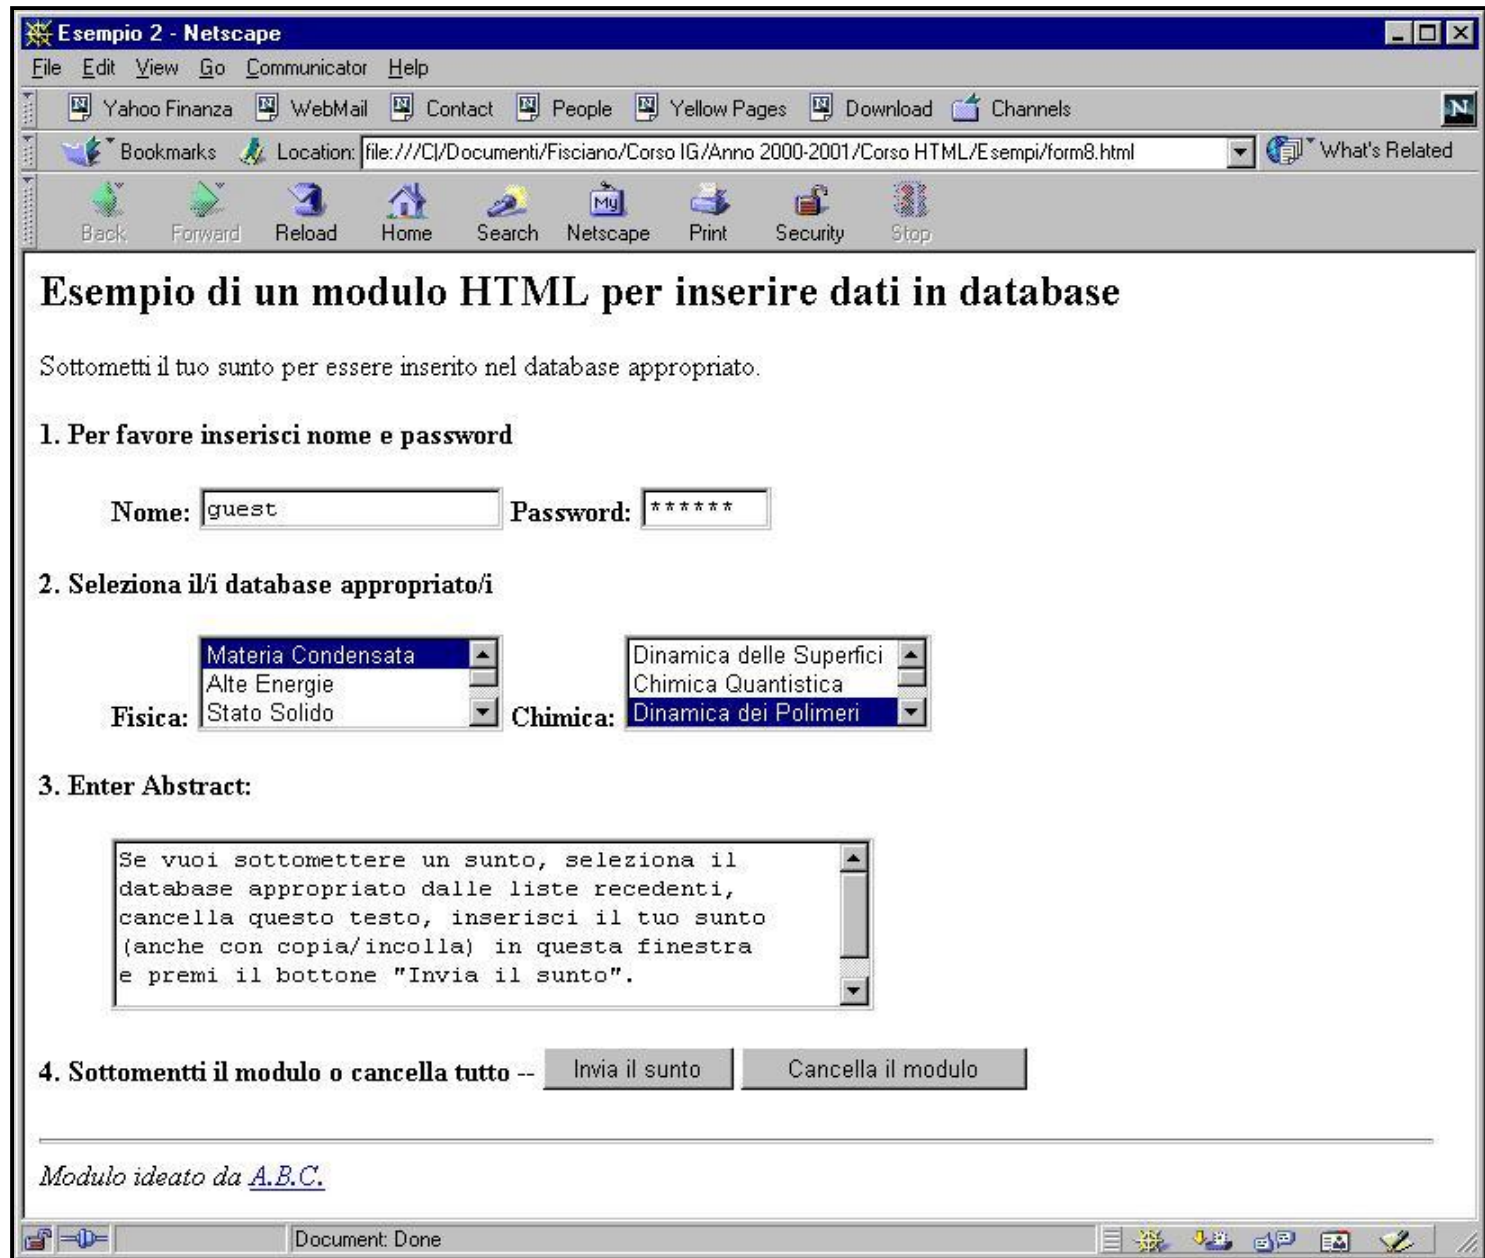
Esempio 2 - Netscape

File Edit View Go Communicator Help

Yahoo Finanza WebMail Contact People Yellow Pages Download Channels

Bookmarks Location: file:///C|/Documenti/Fisciano/Corso IG/Anno 2000-2001/Corso HTML/Esempi/form8.html What's Related

Back Forward Reload Home Search Netscape Print Security Stop

Esempio di un modulo HTML per inserire dati in database

Sottometti il tuo sunto per essere inserito nel database appropriato.

1. Per favore inserisci nome e password

Nome: guest Password: ******

2. Seleziona il/i database appropriato/i

Fisica: Materia Condensata
Alte Energie
Stato Solido

Chimica: Dinamica delle Superfici
Chimica Quantistica
Dinamica dei Polimeri

3. Enter Abstract:

Se vuoi sottomettere un sunto, seleziona il database appropriato dalle liste recedenti, cancella questo testo, inserisci il tuo sunto (anche con copia/incolla) in questa finestra e premi il bottone "Invia il sunto".

4. Sottomentti il modulo o cancella tutto -- Invia il sunto Cancella il modulo

Modulo ideato da A.B.C.

Document: Done